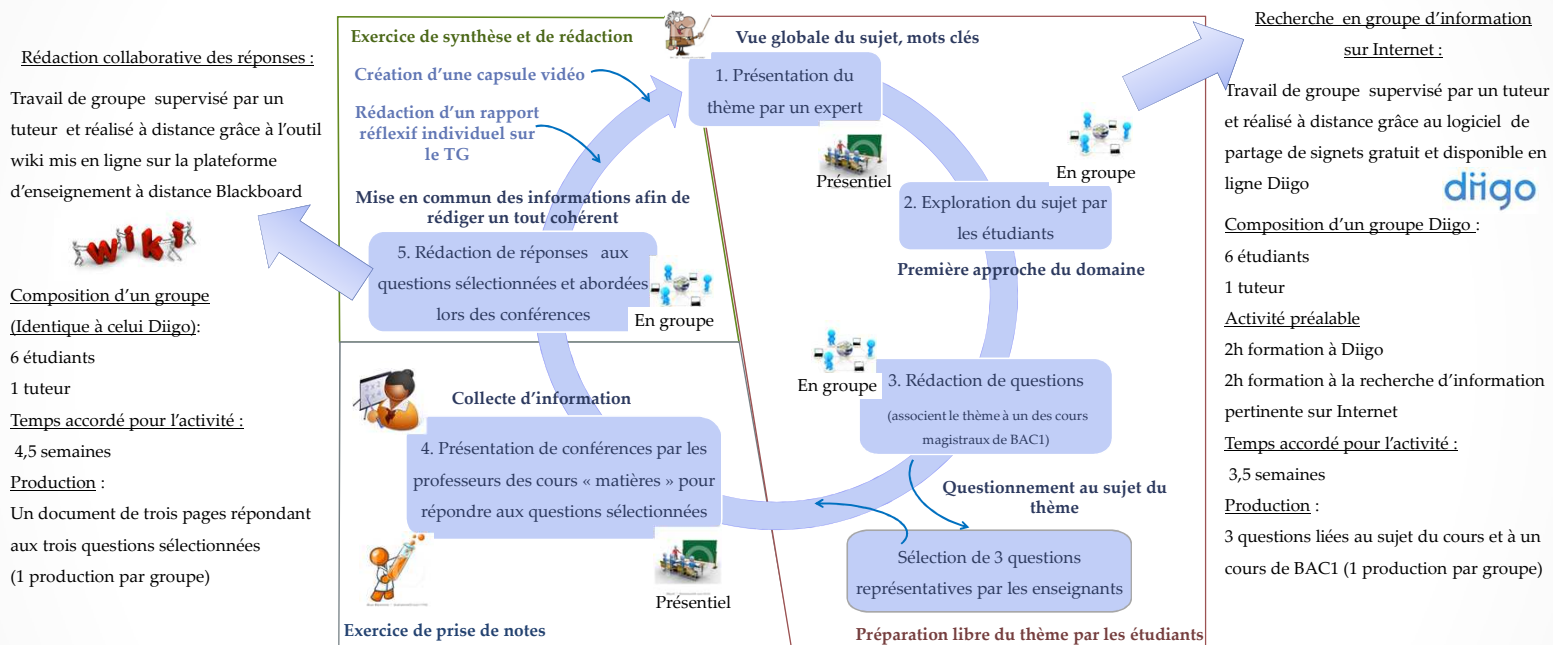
Rédaction collaborative des réponses :

Travail de groupe supervisé par un tuteur et réalisé à distance grâce à l'outil wiki mis en ligne sur la plateforme d'enseignement à distance Blackboard

wiki

Composition d'un groupe (Identique à celui Diigo):
6 étudiants
1 tuteur
Temps accordé pour l'activité :
4,5 semaines
Production :
Un document de trois pages répondant aux trois questions sélectionnées
(1 production par groupe)

Exercice de synthèse et de rédaction

Création d'une capsule vidéo

Rédaction d'un rapport réflexif individuel sur le TG

Mise en commun des informations afin de rédiger un tout cohérent

5. Rédaction de réponses aux questions sélectionnées et abordées lors des conférences

En groupe

Vue globale du sujet, mots clés

1. Présentation du thème par un expert

Présentiel

En groupe

2. Exploration du sujet par les étudiants

Première approche du domaine

En groupe

3. Rédaction de questions (associent le thème à un des cours magistraux de BAC1)

Collecte d'information

4. Présentation de conférences par les professeurs des cours « matières » pour répondre aux questions sélectionnées

Questionnement au sujet du thème

Sélection de 3 questions représentatives par les enseignants

Présentiel

Exercice de prise de notes

Préparation libre du thème par les étudiants

Recherche en groupe d'information sur Internet :

Travail de groupe supervisé par un tuteur et réalisé à distance grâce au logiciel de partage de signets gratuit et disponible en ligne Diigo

diigo

Composition d'un groupe Diigo :
6 étudiants
1 tuteur
Activité préalable
2h formation à Diigo
2h formation à la recherche d'information pertinente sur Internet
Temps accordé pour l'activité :
3,5 semaines
Production :
3 questions liées au sujet du cours et à un cours de BAC1 (1 production par groupe)